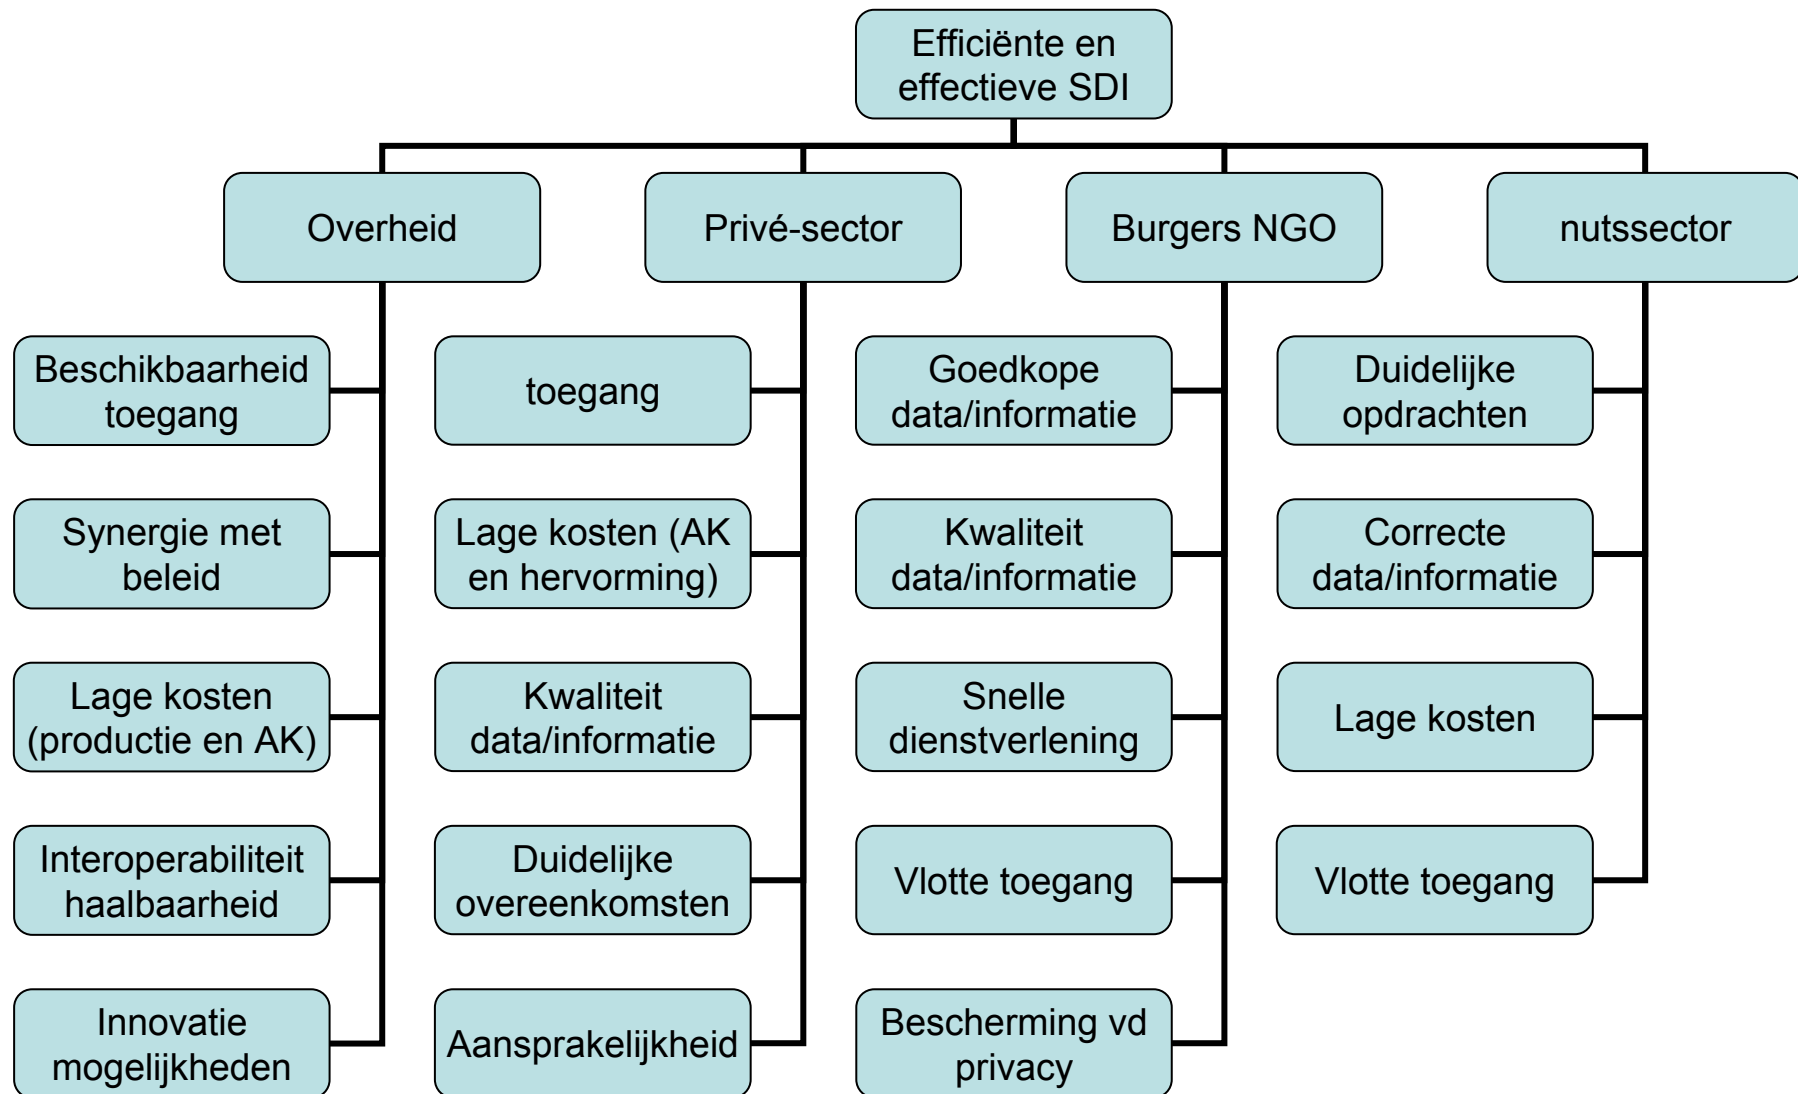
Efficiënte en effectieve SDI

Overheid

Beschikbaarheid toegang

Synergie met beleid

Lage kosten (productie en AK)

Interoperabiliteit haalbaarheid

Innovatie mogelijkheden

Privé-sector

toegang

Lage kosten (AK en hervorming)

Kwaliteit data/informatie

Duidelijke overeenkomsten

Aansprakelijkheid

Burgers NGO

Goedkope data/informatie

Kwaliteit data/informatie

Snelle dienstverlening

Vlotte toegang

Bescherming vd privacy

nutssector

Duidelijke opdrachten

Correcte data/informatie

Lage kosten

Vlotte toegang